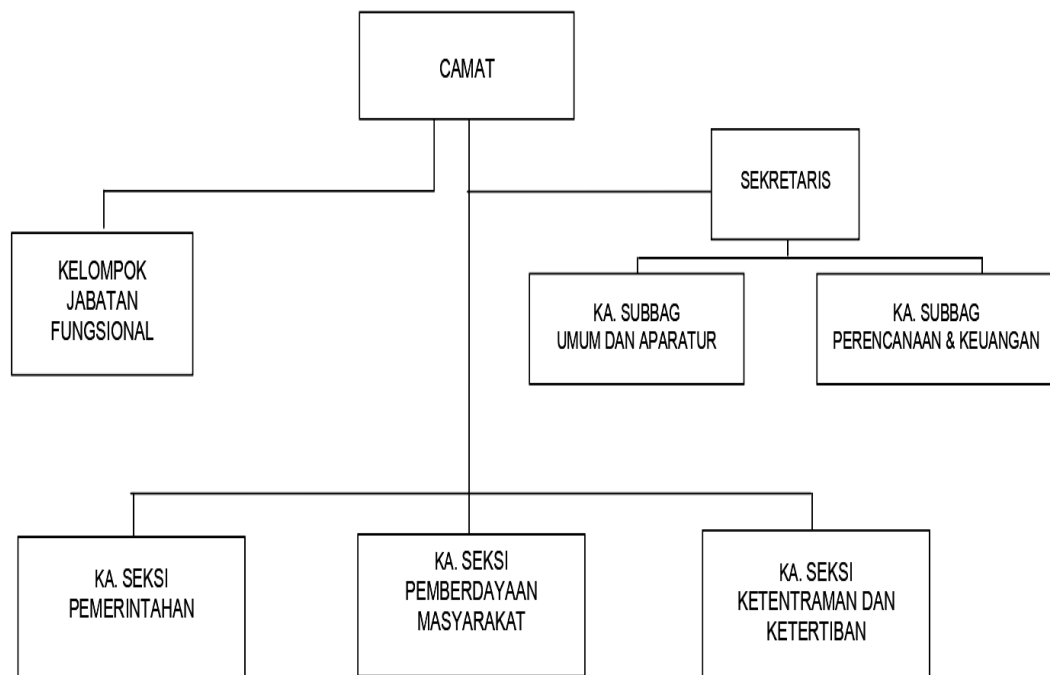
CAMAT

SEKRETARIS

KELOMPOK JABATAN FUNGSIONAL

KA. SUBBAG UMUM DAN APARATUR

KA. SUBBAG PERENCANAAN & KEUANGAN

KA. SEKSI PEMERINTAHAN

KA. SEKSI PEMBERDAYAAN MASYARAKAT

KA. SEKSI KETENTRAMAN DAN KETERTIBAN